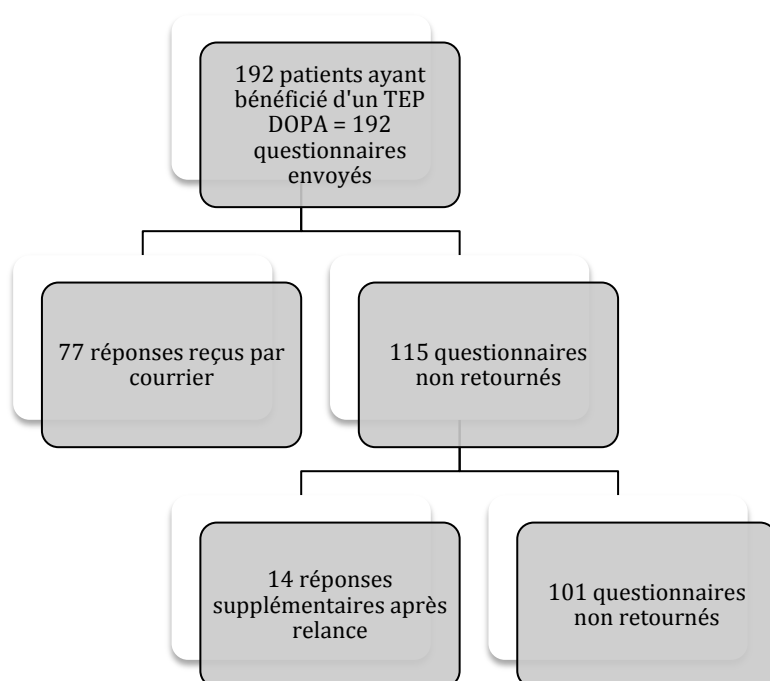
192 patients ayant bénéficié d'un TEP DOPA = 192 questionnaires envoyés

77 réponses reçus par courrier

115 questionnaires non retournés

14 réponses supplémentaires après relance

101 questionnaires non retournés